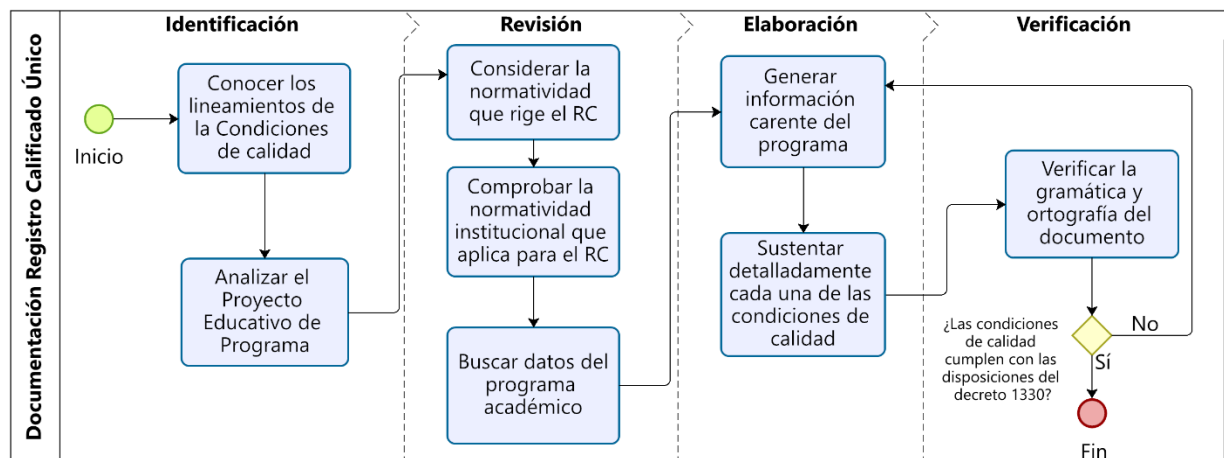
Documentación Registro Calificado Único

Identificación

Inicio

Conocer los lineamientos de la Condiciones de calidad

Analizar el Proyecto Educativo de Programa

Revisión

Considerar la normatividad que rige el RC

Comprobar la normatividad institucional que aplica para el RC

Buscar datos del programa académico

Elaboración

Generar información carente del programa

Sustentar detalladamente cada una de las condiciones de calidad

Verificación

Verificar la gramática y ortografía del documento

¿Las condiciones de calidad cumplen con las disposiciones del decreto 1330?

No

Sí

Fin